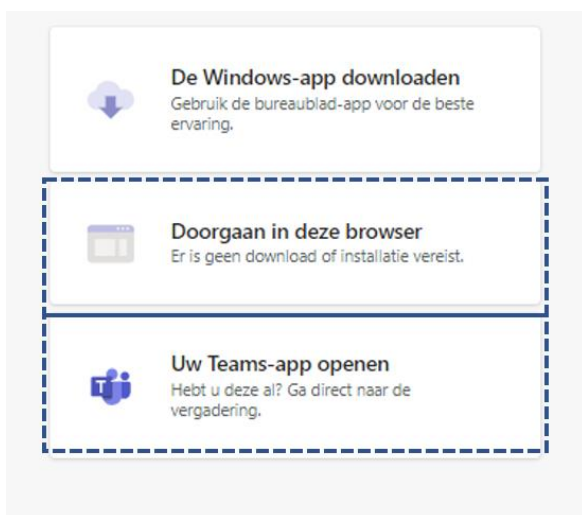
De Windows-app downloaden
Gebruik de bureaublad-app voor de beste ervaring.

Doorgaan in deze browser
Er is geen download of installatie vereist.

Uw Teams-app openen
Hebt u deze al? Ga direct naar de vergadering.